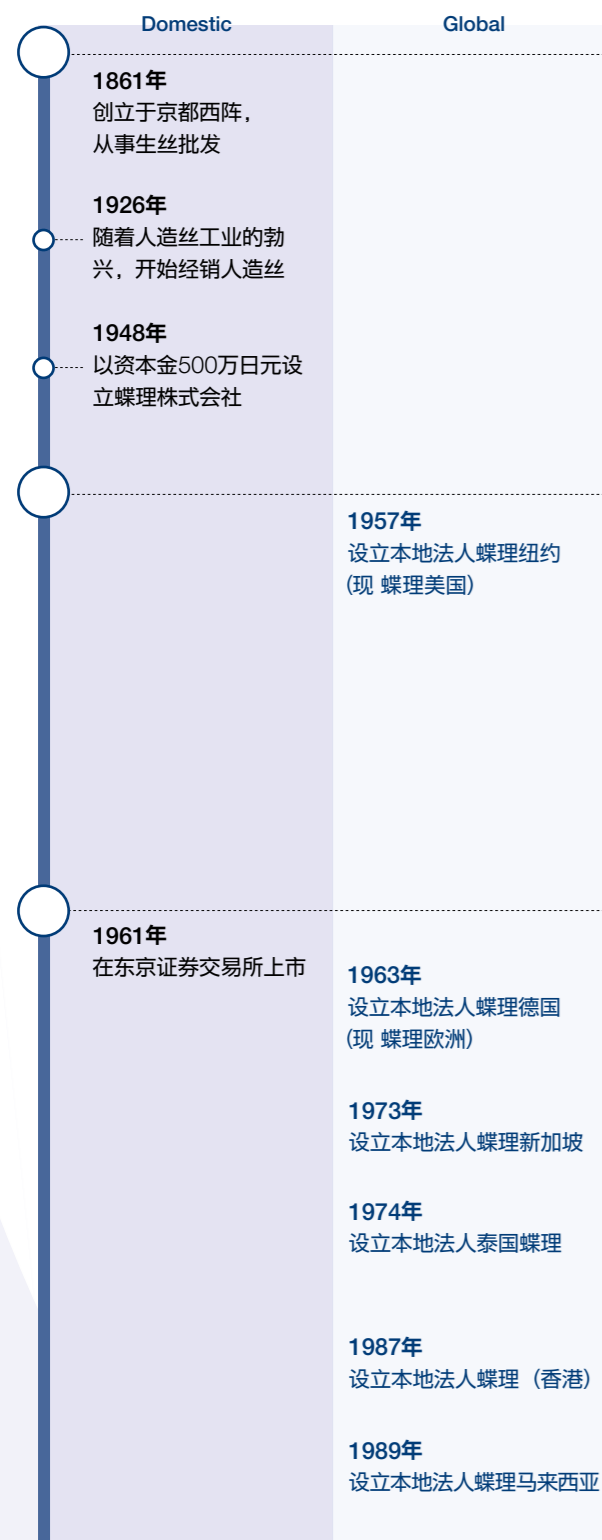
Domestic

Global

1861年
创立于京都西阵，从事生丝批发

1926年
随着人造丝工业的勃兴，开始经销人造丝

1948年
以资本金500万日元设立蝶理株式会社

1957年
设立本地法人蝶理纽约（现 蝶理美国）

1961年
在东京证券交易所上市

1963年
设立本地法人蝶理德国（现 蝶理欧洲）

1973年
设立本地法人蝶理新加坡

1974年
设立本地法人泰国蝶理

1987年
设立本地法人蝶理（香港）

1989年
设立本地法人蝶理马来西亚